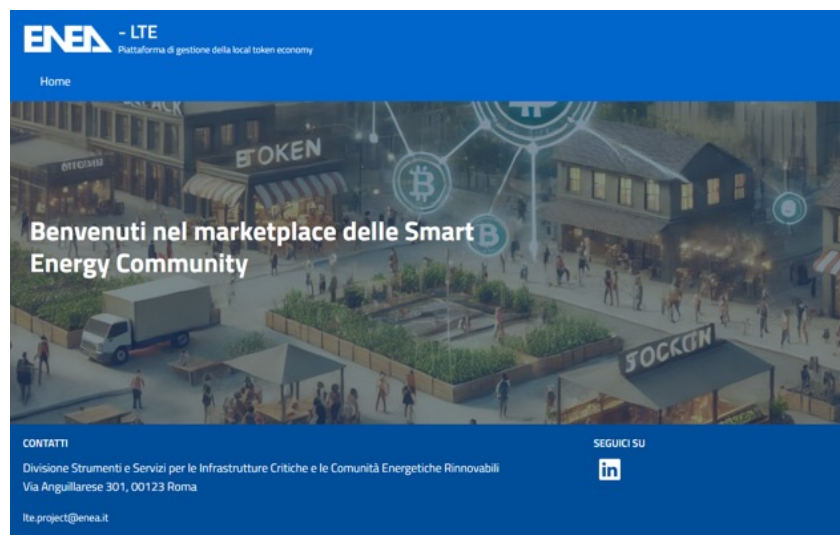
ENEA - LTE
Piattaforma di gestione della local token economy

Home

BOKEN

Benvenuti nel marketplace delle Smart Energy Community

SOCKIN

CONTATTI
Divisione Strumenti e Servizi per le Infrastrutture Critiche e le Comunità Energetiche Rinnovabili
Via Anguillarese 301, 00123 Roma

lte.project@enea.it

SEGUICI SU
in